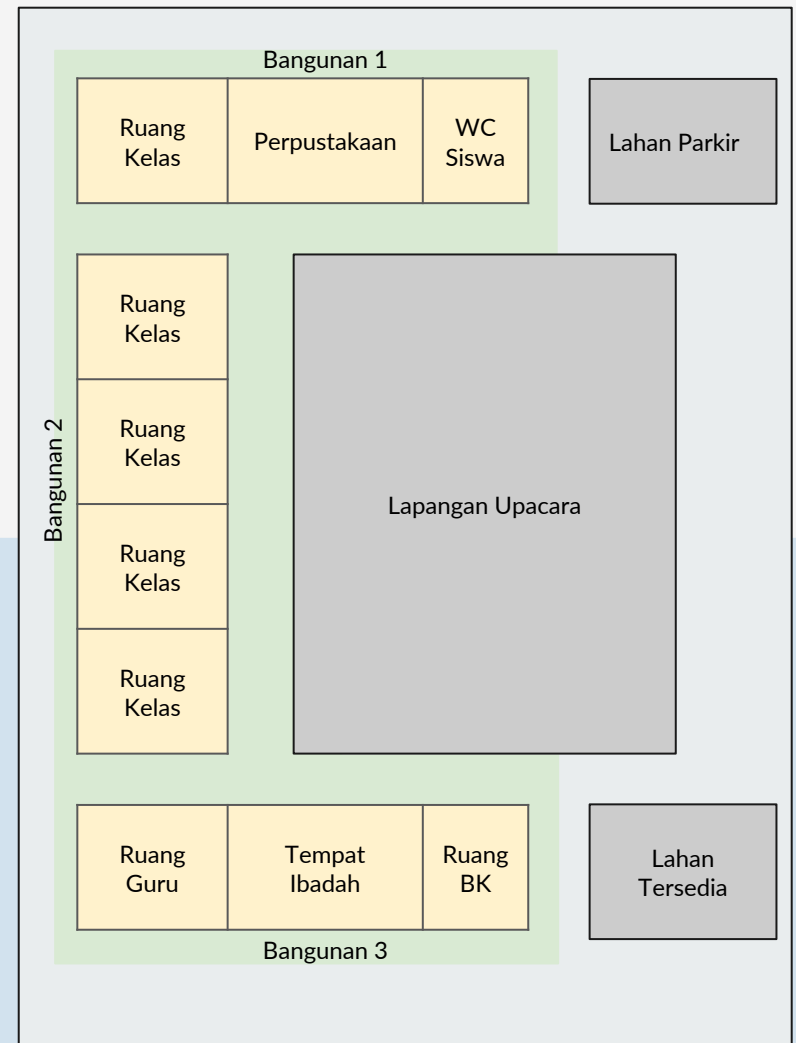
Bangunan 1

Ruang Kelas

Perpustakaan

WC Siswa

Lahan Parkir

Bangunan 2

Ruang Kelas

Ruang Kelas

Ruang Kelas

Ruang Kelas

Lapangan Upacara

Ruang Guru

Tempat Ibadah

Ruang BK

Lahan Tersedia

Bangunan 3